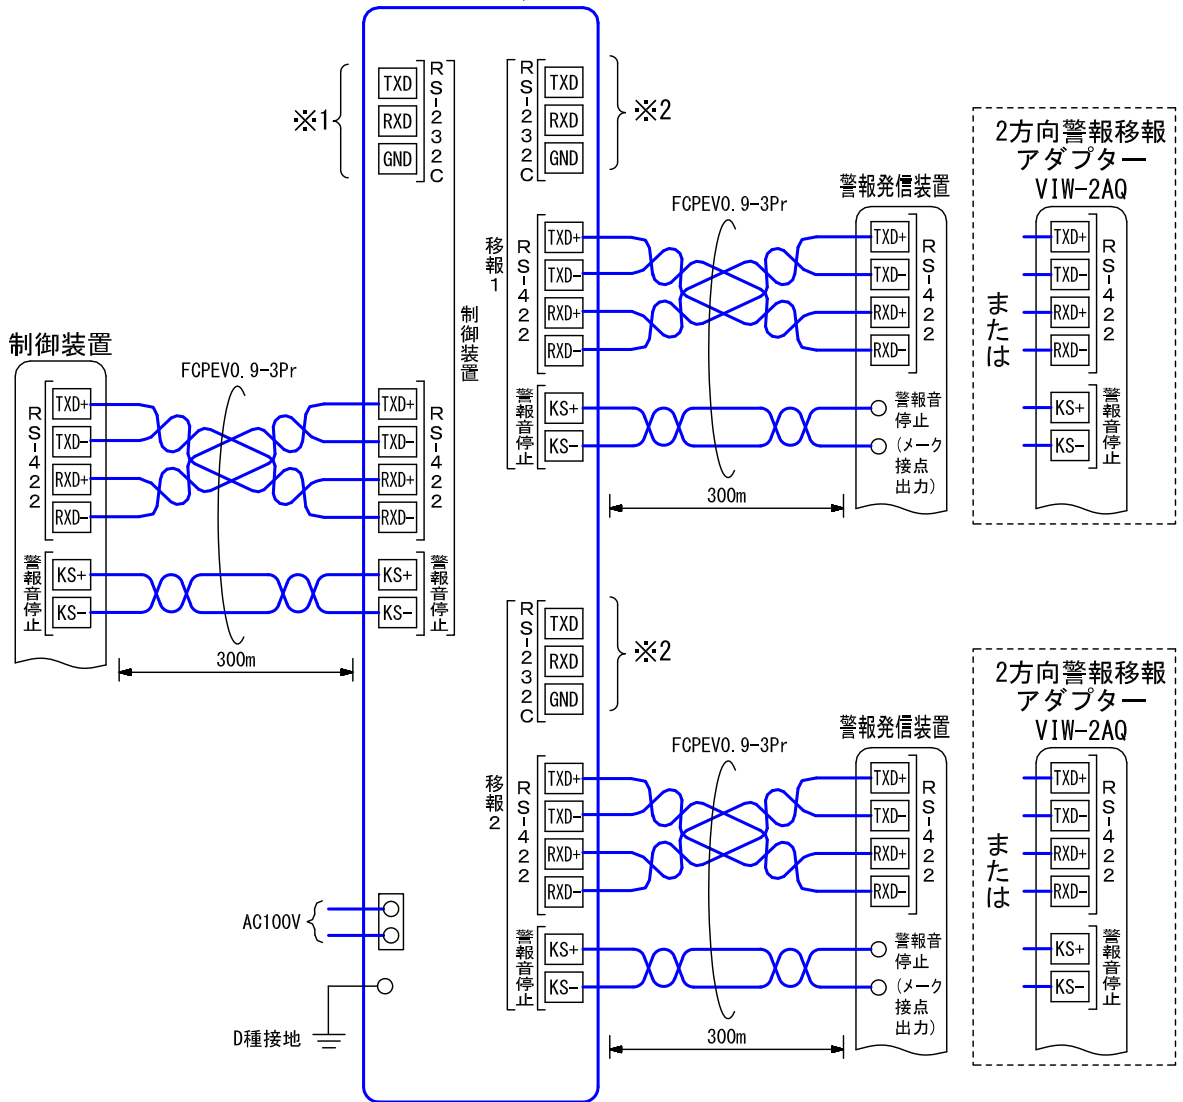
※1
TXD
RXD
GND
RS-232C

RS-232C
TXD
RXD
GND
※2

2方向警報移報
アダプター
VIW-2AQ

警報発信装置
FCPEV0.9-3Pr

移報1
RS-422
TXD+
TXD-
RXD+
RXD-

TXD+
TXD-
RXD+
RXD-
RS-422

TXD+
TXD-
RXD+
RXD-
RS-422
または

制御装置

警報音停止
KS+
KS-

警報音停止
(メーク接点出力)

KS+
KS-
警報音停止

300m

制御装置
FCPEV0.9-3Pr
RS-422
TXD+
TXD-
RXD+
RXD-

TXD+
TXD-
RXD+
RXD-
RS-422

警報音停止
KS+
KS-

KS+
KS-
警報音停止

300m

RS-232C
TXD
RXD
GND
※2

2方向警報移報
アダプター
VIW-2AQ

警報発信装置
FCPEV0.9-3Pr

移報2
RS-422
TXD+
TXD-
RXD+
RXD-

TXD+
TXD-
RXD+
RXD-
RS-422

TXD+
TXD-
RXD+
RXD-
RS-422
または

AC100V

警報音停止
KS+
KS-

警報音停止
(メーク接点出力)

KS+
KS-
警報音停止

D種接地

300m